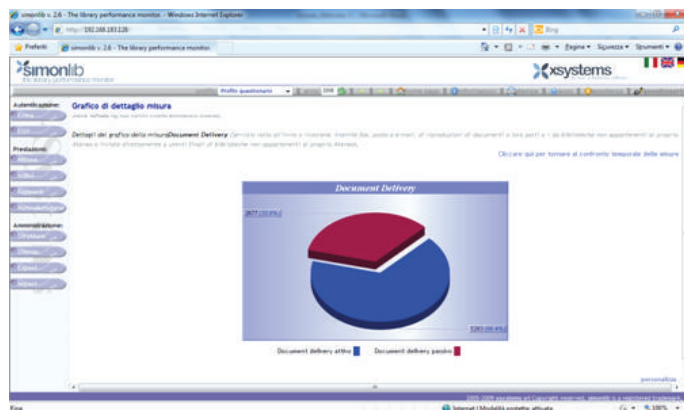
simonlib v. 2.6 - The library performance monitor - Windows Internet Explorer

http://192.168.183.128/

Bing

Preferiti

simonlib v. 2.6 - The library performance monitor

Pagina ▾ Sicurezza ▾ Strumenti ▾

simonlib
the library performance monitor

xsystems

Profilo questionario

2008

Autenticazione:
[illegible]
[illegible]

Predazione:
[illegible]
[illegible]
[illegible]
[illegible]

Amministrazione:
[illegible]
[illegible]
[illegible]
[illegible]

Grafico di dettaglio misura

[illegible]

Dettagli del grafico della misura Document Delivery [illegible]

Cliccare qui per tornare al confronto temporale delle misure

Document Delivery

2677 (33.5%)

5283 (66.4%)

Document delivery attivo

Document delivery passivo

personalizza

2005-2009 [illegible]

Fine

Internet | Modalità protetta: attivata

100%